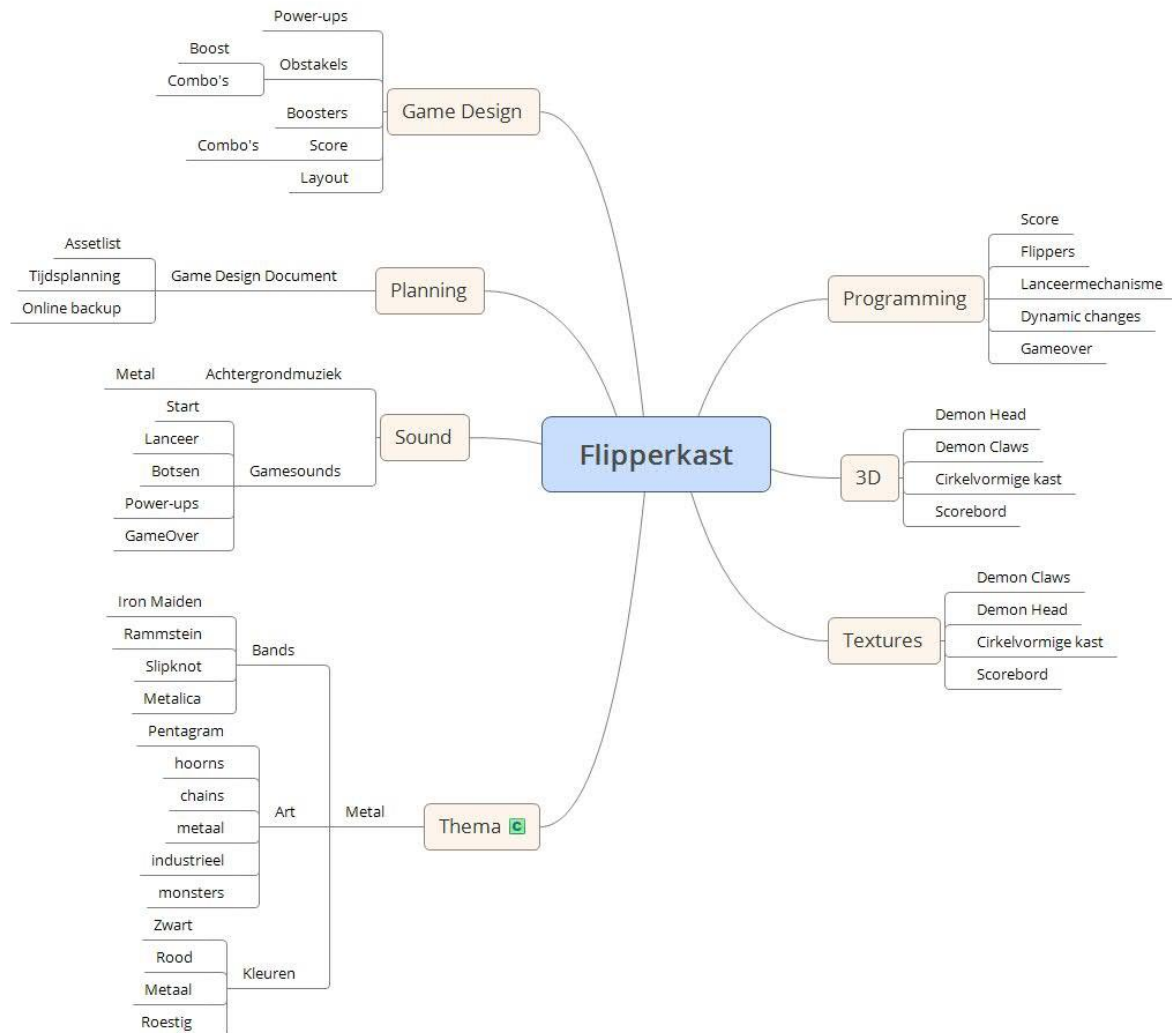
Flipperkast

Game Design
Power-ups
Obstakels
Boost
Combo's
Boosters
Score
Combo's
Layout

Planning
Game Design Document
Assetlist
Tijdsplanning
Online backup

Sound
Achtergrondmuziek
Metal
Gamesounds
Start
Lanceer
Botsen
Power-ups
GameOver

Thema C
Metal
Bands
Iron Maiden
Rammstein
Slipknot
Metalica
Art
Pentagram
hoorns
chains
metaal
industrieel
monsters
Kleuren
Zwart
Rood
Metaal
Roestig

Programming
Score
Flippers
Lanceermechanisme
Dynamic changes
Gameover

3D
Demon Head
Demon Claws
Cirkelvormige kast
Scorebord

Textures
Demon Claws
Demon Head
Cirkelvormige kast
Scorebord